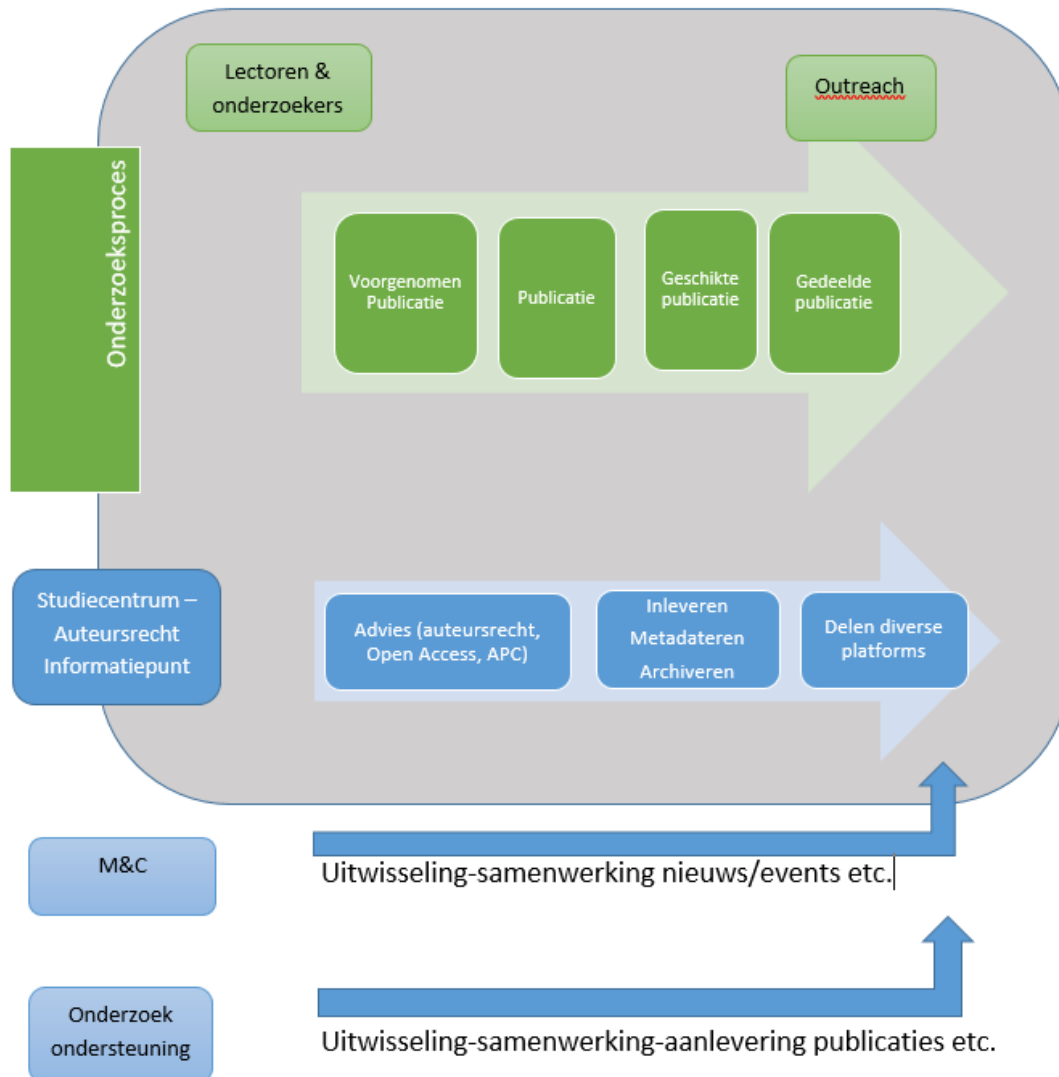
Lectoren & onderzoekers

Outreach

Onderzoeksproces

Voorgenomen Publicatie

Publicatie

Geschikte publicatie

Gedeelde publicatie

Studiecentrum – Auteursrecht Informatiepunt

Advies (auteursrecht, Open Access, APC)

Inleveren Metadateren Archiveren

Delen diverse platforms

M&C

Uitwisseling-samenwerking nieuws/events etc.

Onderzoek ondersteuning

Uitwisseling-samenwerking-aanlevering publicaties etc.